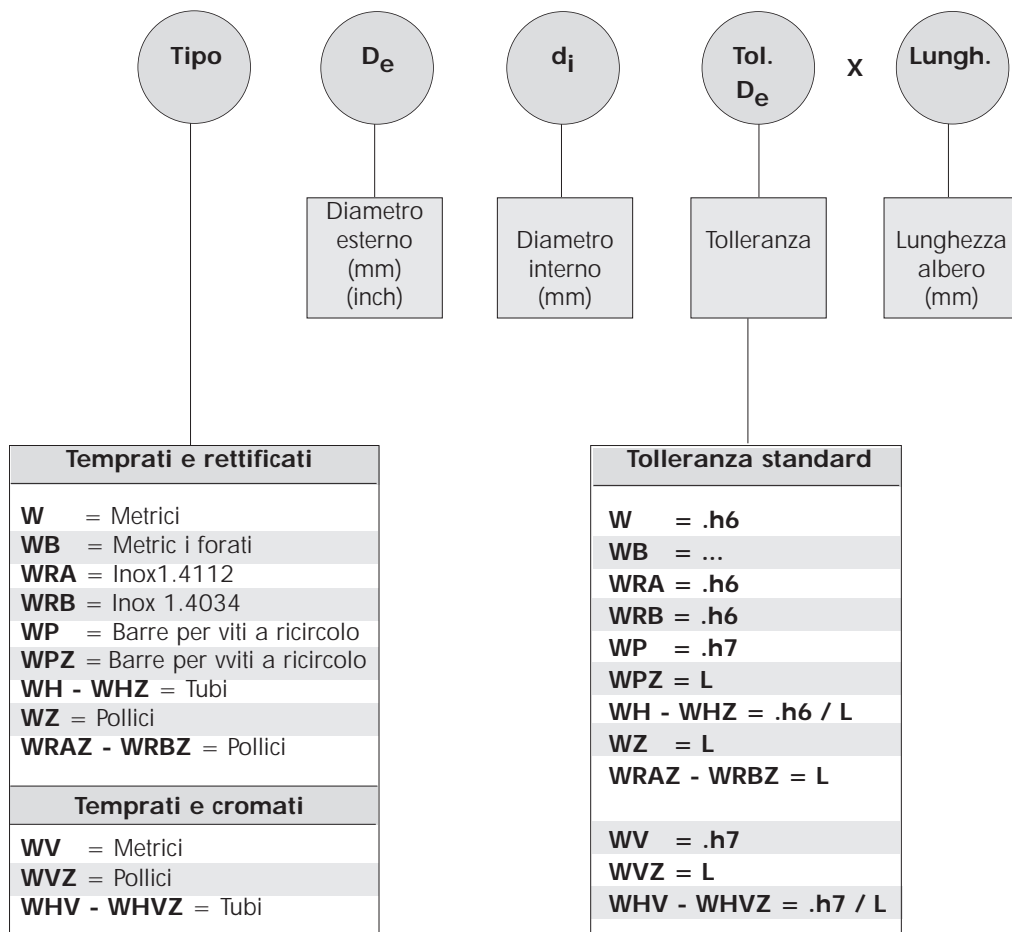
Tipo

$D_e$

$d_i$

Tol. $D_e$

X

Lungh.

Diametro esterno (mm) (inch)

Diametro interno (mm)

Tolleranza

Lunghezza albero (mm)

Temprati e rettificati

W = Metrici
WB = Metric i forati
WRA = Inox1.4112
WRB = Inox 1.4034
WP = Barre per viti a ricircolo
WPZ = Barre per vviti a ricircolo
WH - WHZ = Tubi
WZ = Pollici
WRAZ - WRBZ = Pollici

Temprati e cromati

WV = Metrici
WVZ = Pollici
WHV - WHVZ = Tubi

Tolleranza standard

W = .h6
WB = ...
WRA = .h6
WRB = .h6
WP = .h7
WPZ = L
WH - WHZ = .h6 / L
WZ = L
WRAZ - WRBZ = L

WV = .h7
WVZ = L
WHV - WHVZ = .h7 / L